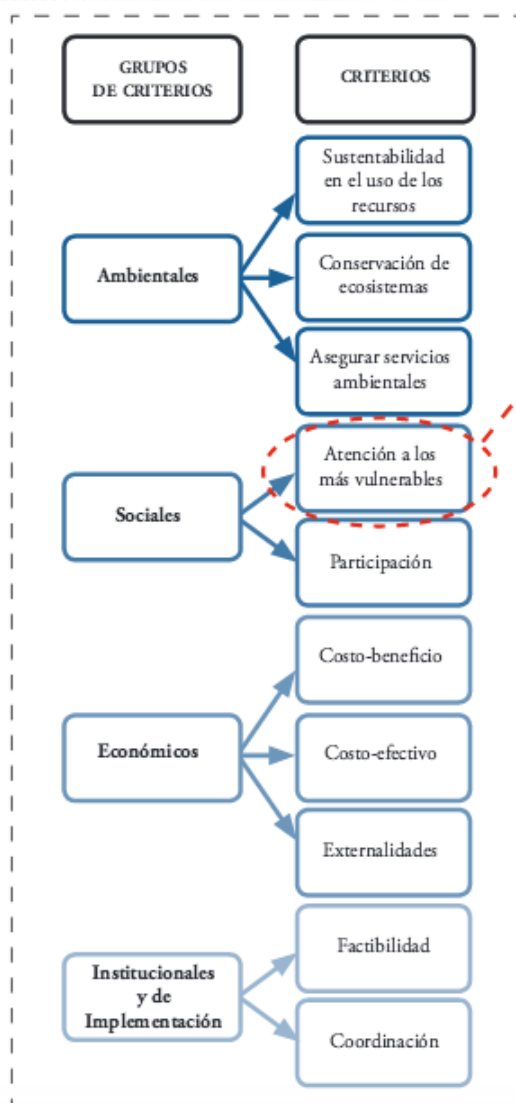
GRUPOS DE CRITERIOS

CRITERIOS

Ambientales

Sustentabilidad en el uso de los recursos

Conservación de ecosistemas

Asegurar servicios ambientales

Sociales

Atención a los más vulnerables

Participación

Económicos

Costo-beneficio

Costo-efectivo

Externalidades

Institucionales y de Implementación

Factibilidad

Coordinación